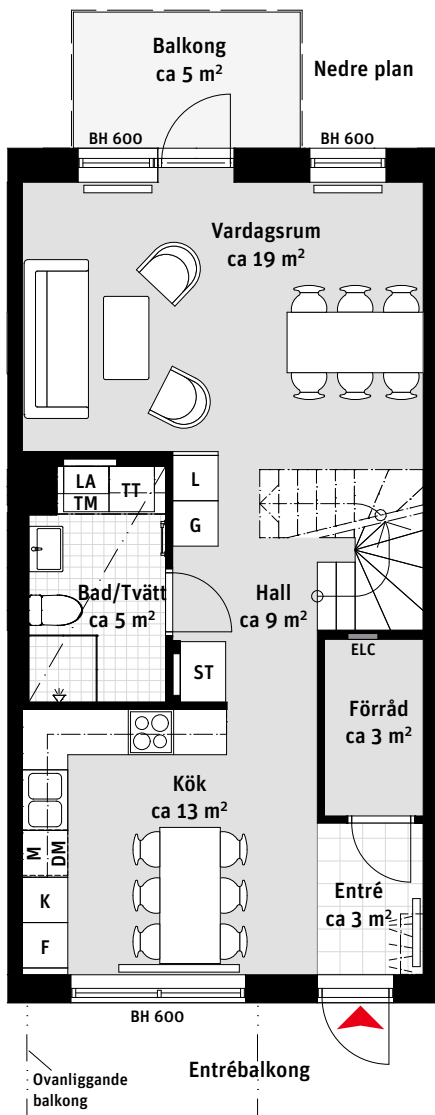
Balkong
ca 5 m²

Nedre plan

BH 600

BH 600

Vardagsrum
ca 19 m²

LA
TM

TT

L

G

Bad/Tvätt
ca 5 m²

Hall
ca 9 m²

ELC

ST

Förråd
ca 3 m²

Kök
ca 13 m²

M

DM

K

F

Entré
ca 3 m²

BH 600

Ovanliggande
balkong

Entrébalkong